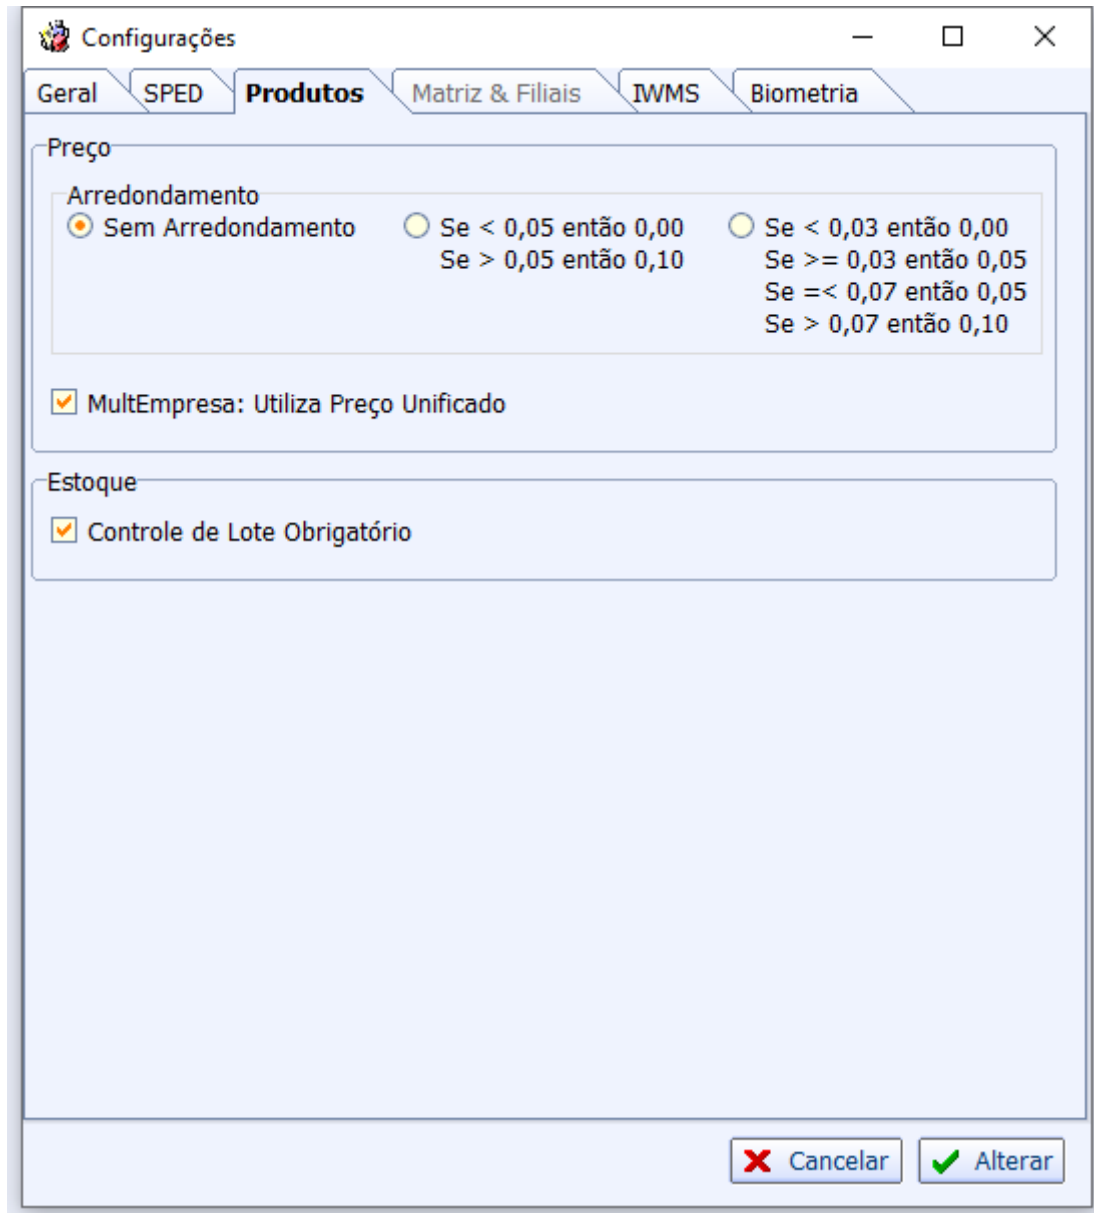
Configurações

Geral SPED Produtos Matriz & Filiais IWMS Biometria

Preço

Arredondamento

Sem Arredondamento

Se < 0,05 então 0,00
Se > 0,05 então 0,10

Se < 0,03 então 0,00
Se >= 0,03 então 0,05
Se =< 0,07 então 0,05
Se > 0,07 então 0,10

MultEmpresa: Utiliza Preço Unificado

Estoque

Controle de Lote Obrigatório

Cancelar Alterar